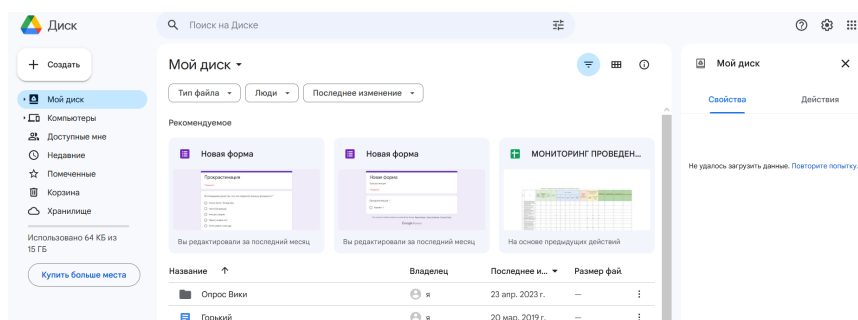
Диск

Поиск на Диске

Создать

Мой диск
Компьютеры
Доступные мне
Недавние
Помеченные
Корзина
Хранилище

Использовано 64 КБ из 15 ГБ

Купить больше места

Мой диск

Тип файла
Люди
Последнее изменение

Рекомендуемое

Новая форма
Прокрастинация
Вы редактировали за последний месяц

Новая форма
Новая форма
Вы редактировали за последний месяц

МОНИТОРИНГ ПРОВЕДЕН...
На основе предыдущих действий

| Название | Владелец | Последнее и... | Размер фай |
|---|---|---|---|
| Опрос Вики | я | 23 апр. 2023 г. | — |
| Горький | я | 20 мар. 2019 г. | — |

Мой диск

Свойства
Действия

Не удалось загрузить данные. Повторите попытку.